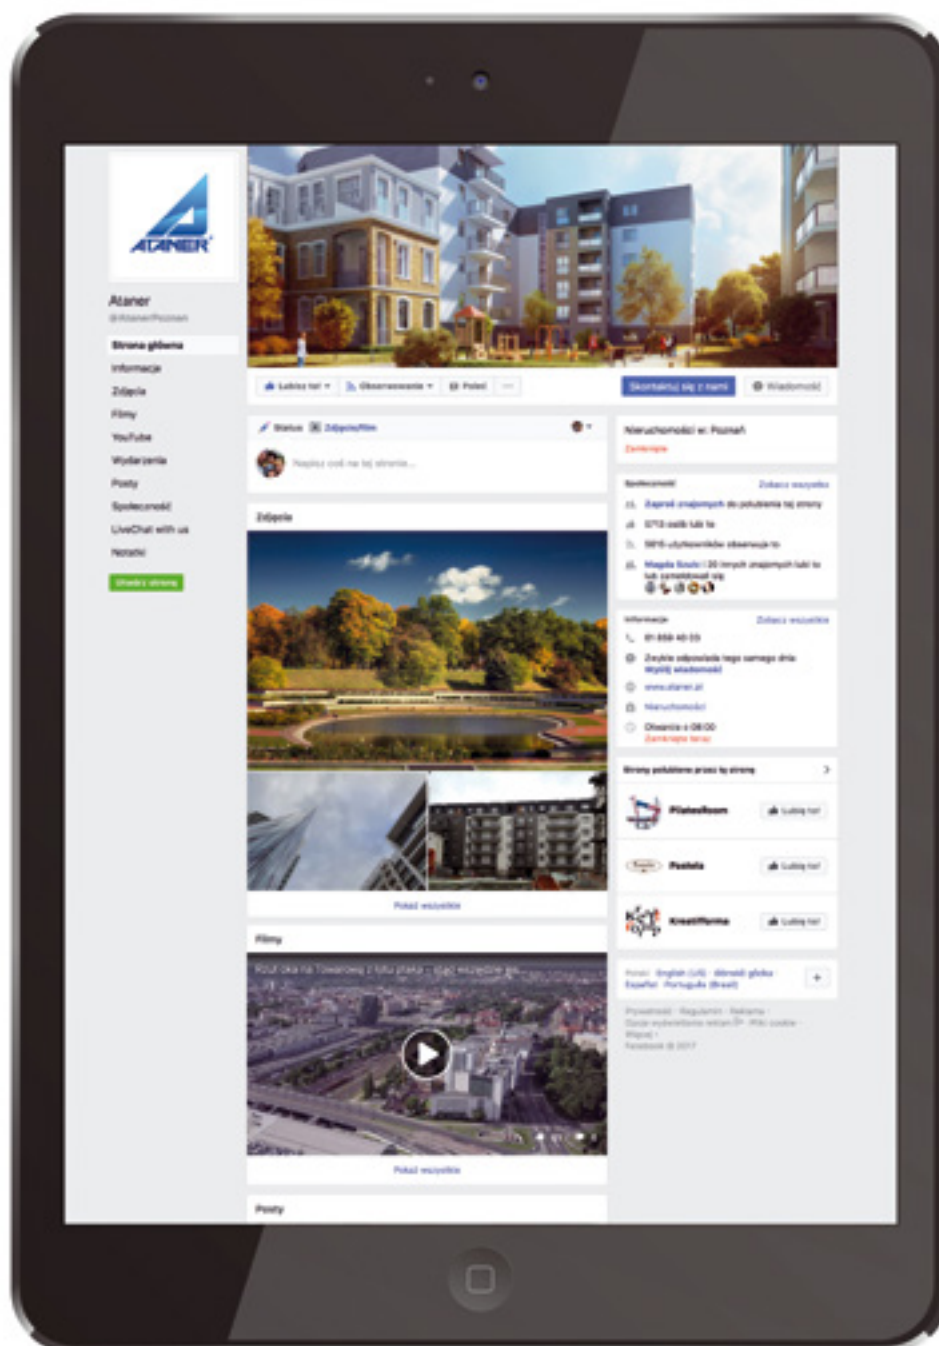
ATANER

Ataner
@AtanerPoznan

Strona główna
Informacje
Zdjęcia
Filmy
YouTube
Wydarzenia
Posty
Społeczność
LiveChat with us
Notatki

Utwórz stronę

Lubisz to! ▾ Obserwowanie ▾ Poleć ···

Skontaktuj się z nami Wiadomość

Status Zdjęcie/film

Napisz coś na tej stronie...

Zdjęcia

Pokaż wszystkie

Filmy

Rzut oka na Towarową z lotu ptaka - stąd wszystko w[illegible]

Pokaż wszystkie

Posty

Nieruchomości w: Poznań
Zamknięte

Społeczność Zobacz wszystkie
Zaproś znajomych do polubienia tej strony
5713 osób lubi to
5816 użytkowników obserwuje to
Magda Szulc i 20 innych znajomych lubi to lub zameldowało się

Informacje Zobacz wszystkie
61 858 40 03
Zwykle odpowiada tego samego dnia
Wyślij wiadomość
www.ataner.pl
Nieruchomości
Otwarte o 08:00
Zamknięte teraz

Strony polubione przez tę stronę

PilatesRoom Lubię to!
Pastela Lubię to!
Kreatifirma Lubię to!

Polski · English (US) · Deutsch · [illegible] · Español · Português (Brasil)

Prywatność · Regulamin · Reklama · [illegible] · Pliki cookie · Więcej
Facebook © 2017